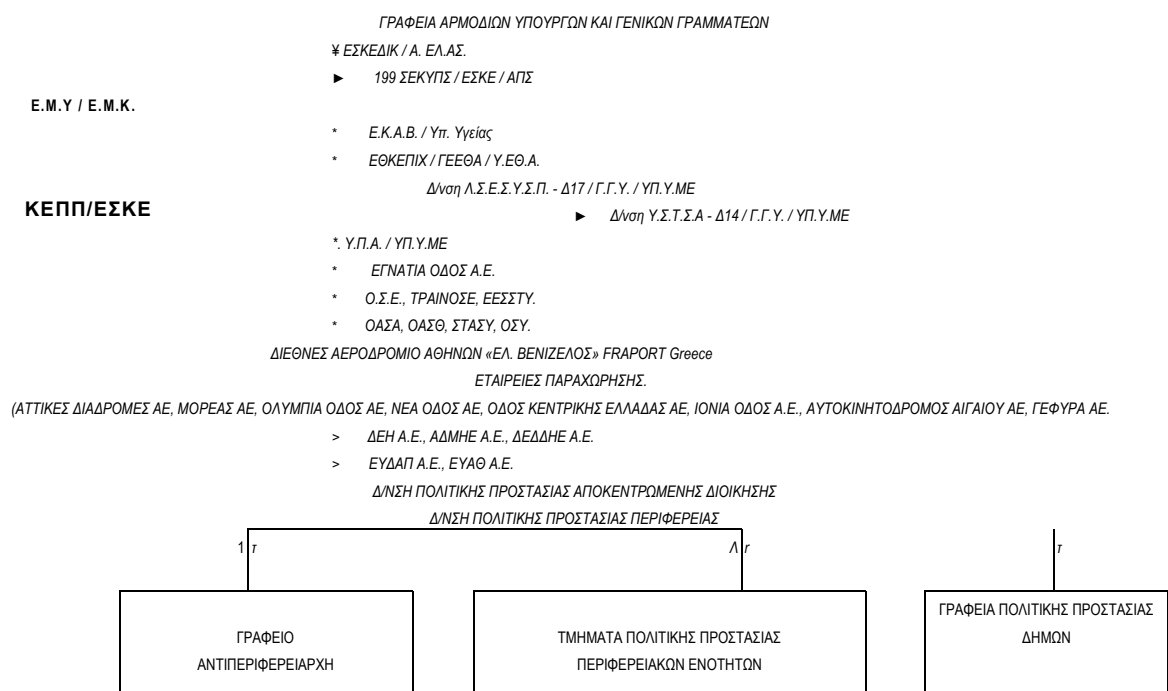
ΓΡΑΦΕΙΑ ΑΡΜΟΔΙΩΝ ΥΠΟΥΡΓΩΝ ΚΑΙ ΓΕΝΙΚΩΝ ΓΡΑΜΜΑΤΕΩΝ

¥ ΕΣΚΕΔΙΚ / Α. ΕΛ.ΑΣ.

► 199 ΣΕΚΥΠΣ / ΕΣΚΕ / ΑΠΣ

Ε.Μ.Υ / Ε.Μ.Κ.

* Ε.Κ.Α.Β. / Υπ. Υγείας

* ΕΘΚΕΠΙΧ / ΓΕΕΘΑ / Υ.ΕΘ.Α.

Δ/νση Λ.Σ.Ε.Σ.Υ.Σ.Π. - Δ17 / Γ.Γ.Υ. / ΥΠ.Υ.ΜΕ

ΚΕΠΠ/ΕΣΚΕ

► Δ/νση Υ.Σ.Τ.Σ.Α - Δ14 / Γ.Γ.Υ. / ΥΠ.Υ.ΜΕ

*. Υ.Π.Α. / ΥΠ.Υ.ΜΕ

* ΕΓΝΑΤΙΑ ΟΔΟΣ Α.Ε.

* Ο.Σ.Ε., ΤΡΑΙΝΟΣΕ, ΕΕΣΣΤΥ.

* ΟΑΣΑ, ΟΑΣΘ, ΣΤΑΣΥ, ΟΣΥ.

ΔΙΕΘΝΕΣ ΑΕΡΟΔΡΟΜΙΟ ΑΘΗΝΩΝ «ΕΛ. ΒΕΝΙΖΕΛΟΣ» FRAPORT Greece

ΕΤΑΙΡΕΙΕΣ ΠΑΡΑΧΩΡΗΣΗΣ.

(ΑΤΤΙΚΕΣ ΔΙΑΔΡΟΜΕΣ ΑΕ, ΜΟΡΕΑΣ ΑΕ, ΟΛΥΜΠΙΑ ΟΔΟΣ ΑΕ, ΝΕΑ ΟΔΟΣ ΑΕ, ΟΔΟΣ ΚΕΝΤΡΙΚΗΣ ΕΛΛΑΔΑΣ ΑΕ, ΙΟΝΙΑ ΟΔΟΣ Α.Ε., ΑΥΤΟΚΙΝΗΤΟΔΡΟΜΟΣ ΑΙΓΑΙΟΥ ΑΕ, ΓΕΦΥΡΑ ΑΕ.

> ΔΕΗ Α.Ε., ΑΔΜΗΕ Α.Ε., ΔΕΔΔΗΕ Α.Ε.

> ΕΥΔΑΠ Α.Ε., ΕΥΑΘ Α.Ε.

Δ/ΝΣΗ ΠΟΛΙΤΙΚΗΣ ΠΡΟΣΤΑΣΙΑΣ ΑΠΟΚΕΝΤΡΩΜΕΝΗΣ ΔΙΟΙΚΗΣΗΣ

Δ/ΝΣΗ ΠΟΛΙΤΙΚΗΣ ΠΡΟΣΤΑΣΙΑΣ ΠΕΡΙΦΕΡΕΙΑΣ

1 r

Λ r

r

ΓΡΑΦΕΙΟ ΑΝΤΙΠΕΡΙΦΕΡΕΙΑΡΧΗ

ΤΜΗΜΑΤΑ ΠΟΛΙΤΙΚΗΣ ΠΡΟΣΤΑΣΙΑΣ ΠΕΡΙΦΕΡΕΙΑΚΩΝ ΕΝΟΤΗΤΩΝ

ΓΡΑΦΕΙΑ ΠΟΛΙΤΙΚΗΣ ΠΡΟΣΤΑΣΙΑΣ ΔΗΜΩΝ